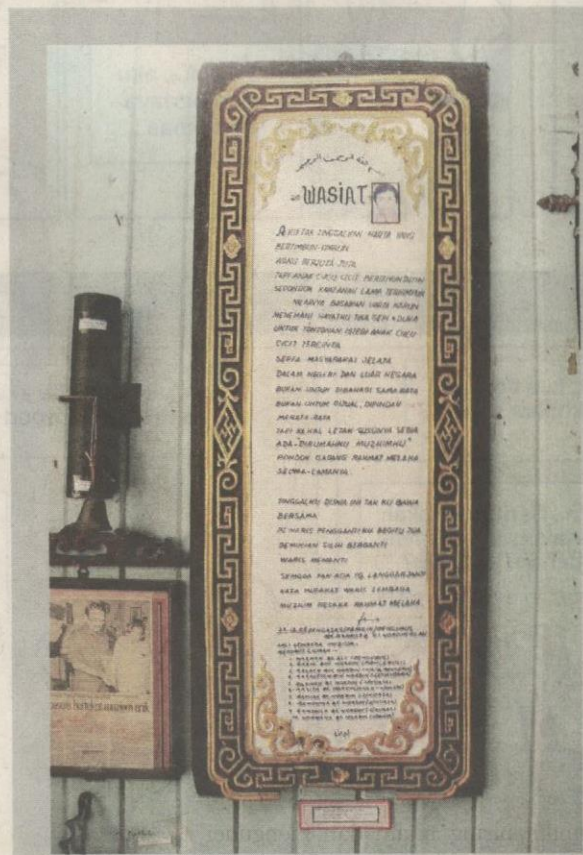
WASIAT

AKU PADA ZAKIRAH HARTA YANG BERTIMBUN-TIMBUN
HARTA BERHARGA JUGA
TAPI ANAK CUCU CICIT BERSAMA SUAMI SEBAGAI KAWAN TERCINTA
MENJADI BEBERAN YANG HARUS MENJADI WARISAN TAK SEMPAT DUNIA
UNTUK TUNTUNAN ISTERI ANAK CUCU CICIT TERCINTA
SERTA MASYARAKAT JELATA
DALAM NEGERI DAN LUAR NEGERA
BUKAN UNTUK DIBAWA SAMA MATI
BUKAN UNTUK DIJUAL, DIPINDAH
MENJADI HARTA
TAPI KEKAL LETAK DISINI SEBAGAI
ADA-DIRUMAHKU MUZIUMKU
MOHON DAGANG RAHMAT MELAKA
SELAMA-LAMANYA

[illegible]

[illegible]

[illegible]